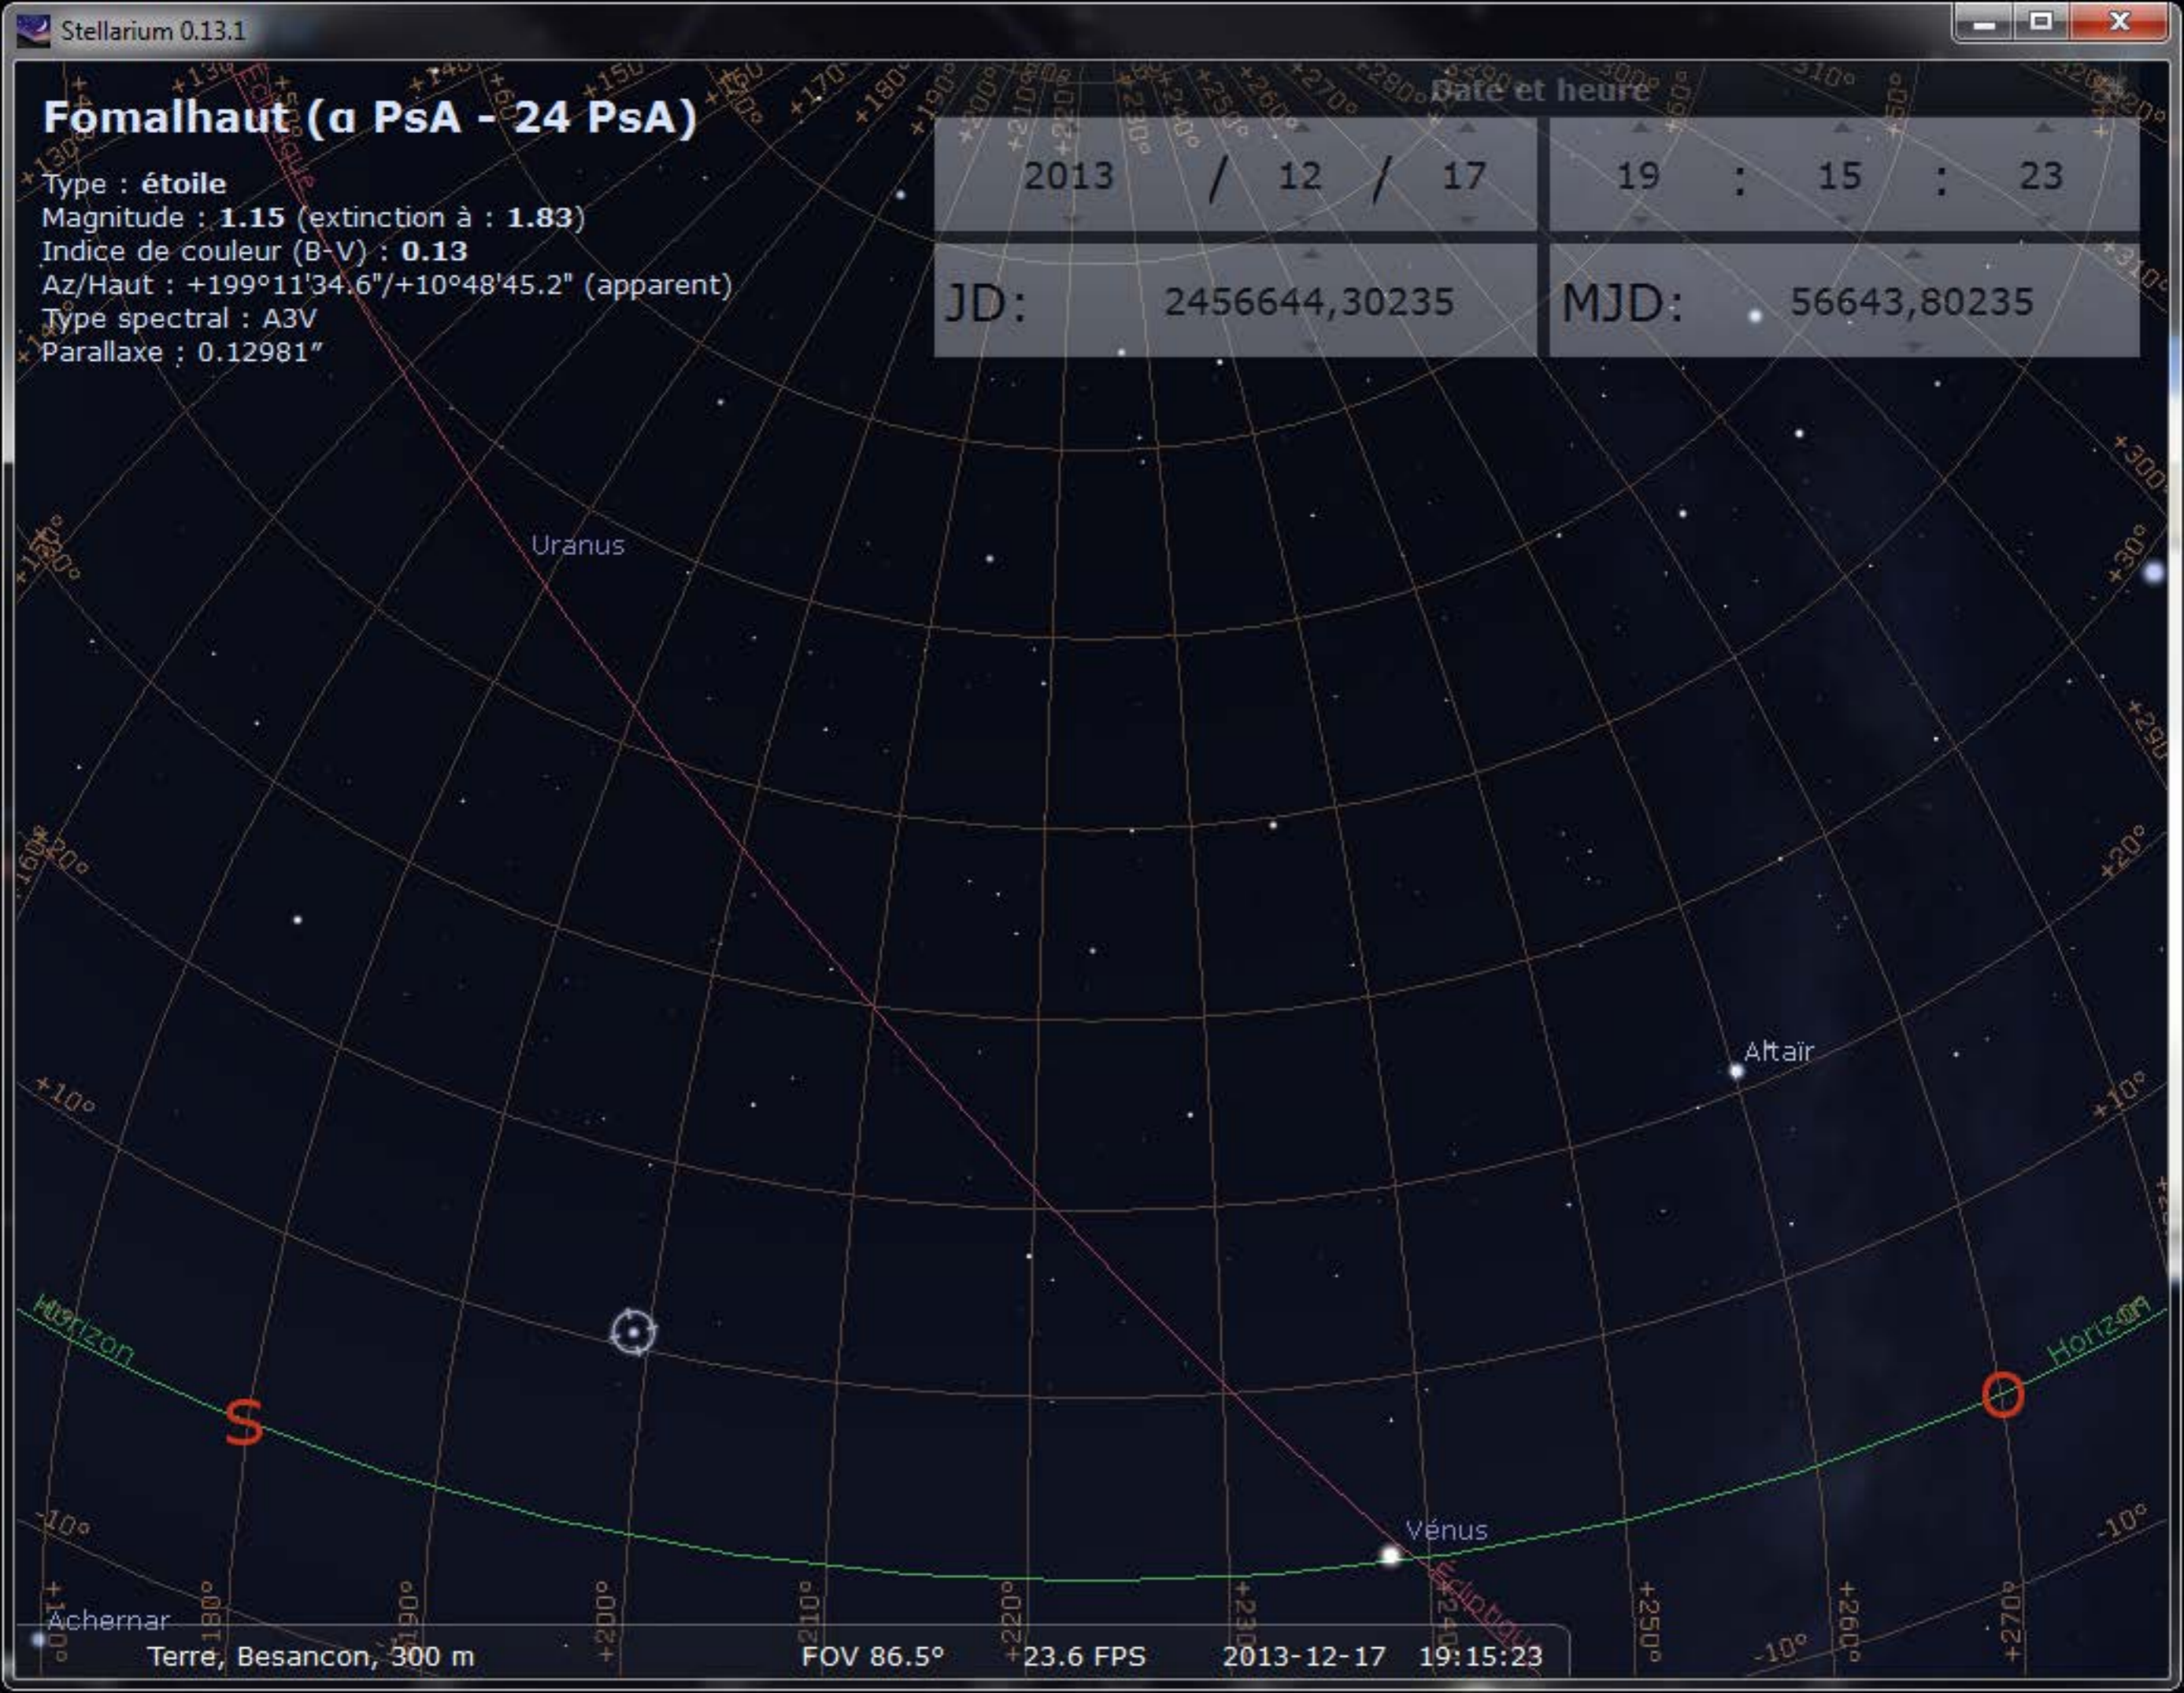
Stellarium 0.13.1

Fomalhaut (α PsA - 24 PsA)

Type : étoile
Magnitude : 1.15 (extinction à : 1.83)
Indice de couleur (B-V) : 0.13
Az/Haut : +199°11'34.6"/+10°48'45.2" (apparent)
Type spectral : A3V
Parallaxe : 0.12981"

Date et heure

2013 / 12 / 17

19 : 15 : 23

JD: 2456644,30235

MJD: 56643,80235

Uranus

Altaïr

Horizon

S

Horizon

O

Vénus

Écliptique

Achernar

+180° +190° +200° +210° +220° +230° +240° +250° +260° +270°

+10° +20° +30° -10°

Terre, Besancon, 300 m

FOV 86.5°

23.6 FPS

2013-12-17 19:15:23